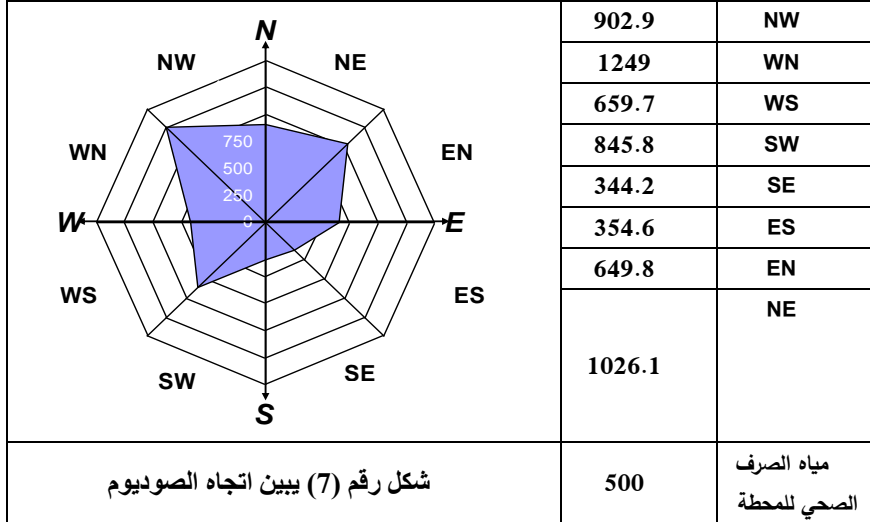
| N NW NE WN EN W E WS ES SW SE S 750 500 250 0 | 902.9 | NW |
|---|---|---|
| | 1249 | WN |
| | 659.7 | WS |
| | 845.8 | SW |
| | 344.2 | SE |
| | 354.6 | ES |
| | 649.8 | EN |
| | 1026.1 | NE |
| شكل رقم (7) يبين اتجاه الصوديوم | 500 | مياه الصرف الصحي للمحطة |